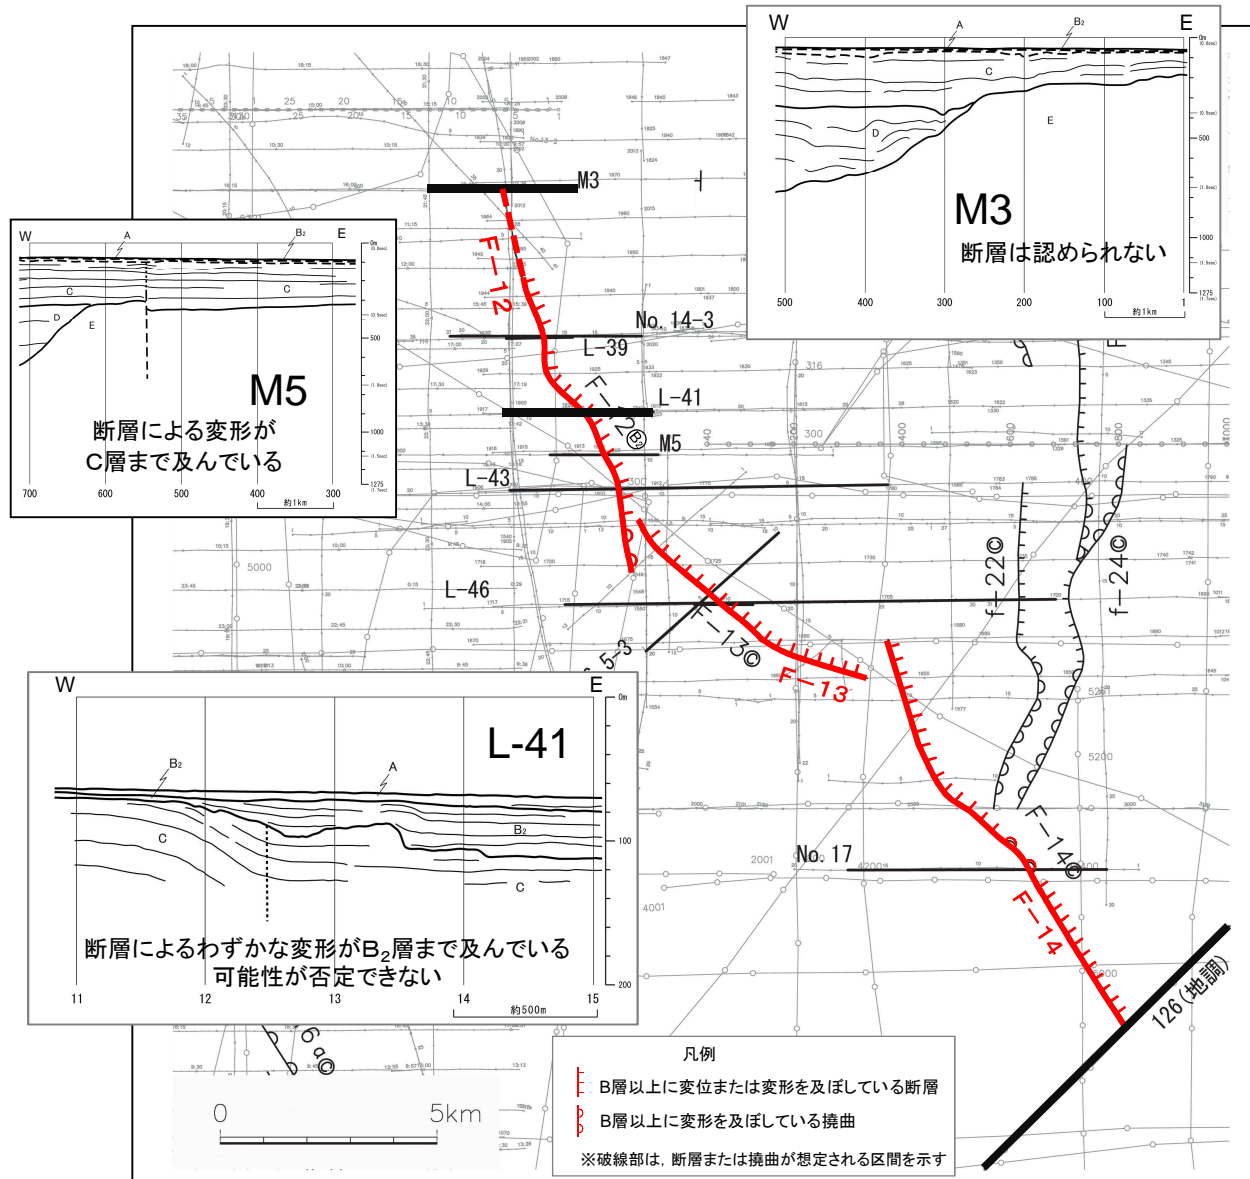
W
A
$B_2$
E
C
D
E
M3
断層は認められない
500
400
300
200
100
1
約1km
0m
500
1000
1275

W
A
$B_2$
E
C
C
D
E
M5
断層による変形がC層まで及んでいる
700
600
500
400
300
約1km
0m
500
1000
1275

M3
F−12
No. 14−3
L−39
F−12©
L−41
M5
L−43
L−46
F−13©
F−13
f−22©
f−24©
No. 17
F−14©
F−14
126(地調)
5000
5200
2001
4001
316
300
5−3

W
E
L-41
$B_2$
A
$B_2$
C
C
断層によるわずかな変形が$B_2$層まで及んでいる可能性が否定できない
11
12
13
14
15
約500m
0m
100
200

0
5km

凡例
B層以上に変位または変形を及ぼしている断層
B層以上に変形を及ぼしている撓曲
※破線部は，断層または撓曲が想定される区間を示す